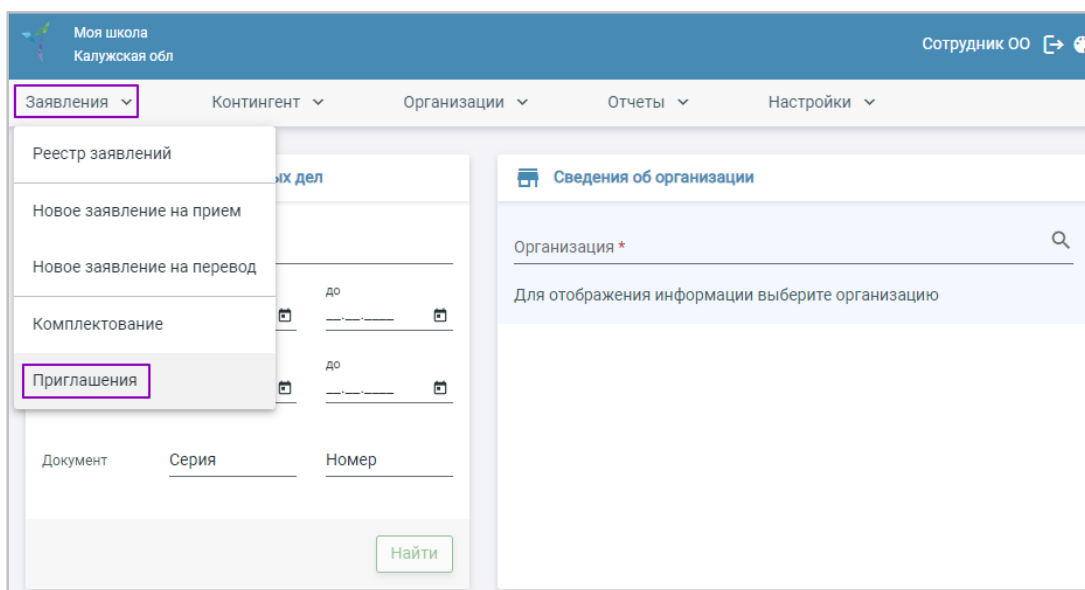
Моя школа
Калужская обл

Сотрудник ОО

Заявления

Контингент

Организации

Отчеты

Настройки

Реестр заявлений

Новое заявление на прием

Новое заявление на перевод

Комплектование

Приглашения

ых дел

до
__.__.____

до
__.__.____

Документ

Серия

Номер

Найти

Сведения об организации

Организация *

Для отображения информации выберите организацию